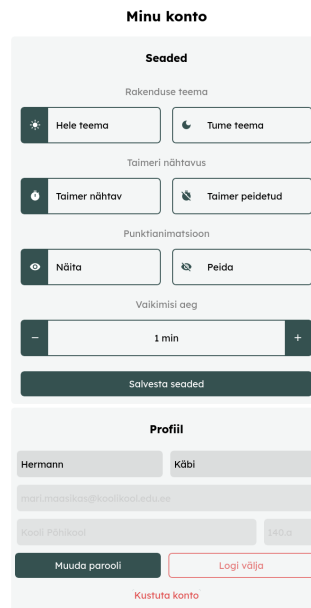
Minu konto

Seaded

Rakenduse teema

Hele teema

Tume teema

Taimeri nähtavus

Taimer nähtav

Taimer peidetud

Punktianimatsioon

Näita

Peida

Vaikimisi aeg

−

1 min

+

Salvesta seaded

Profiil

Hermann

Käbi

mari.maasikas@koolikool.edu.ee

Kooli Põhikool

14l.a

Muuda parooli

Logi välja

Kustuta konto